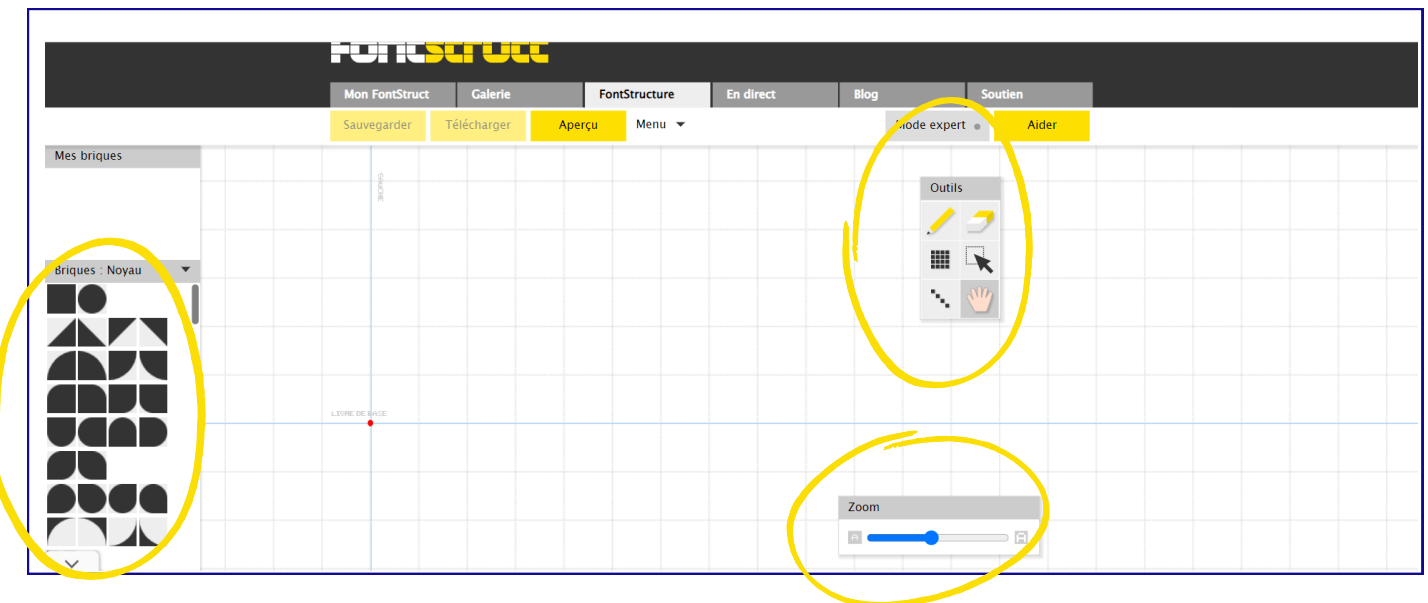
FontStruct

Mon FontStruct | Galerie | FontStructure | En direct | Blog | Soutien

Sauvegarder | Télécharger | Aperçu | Menu

Mode expert | Aider

Mes briques

Briques : Noyau

GAUCHE

LIGNE DE BASE

Outils

Zoom